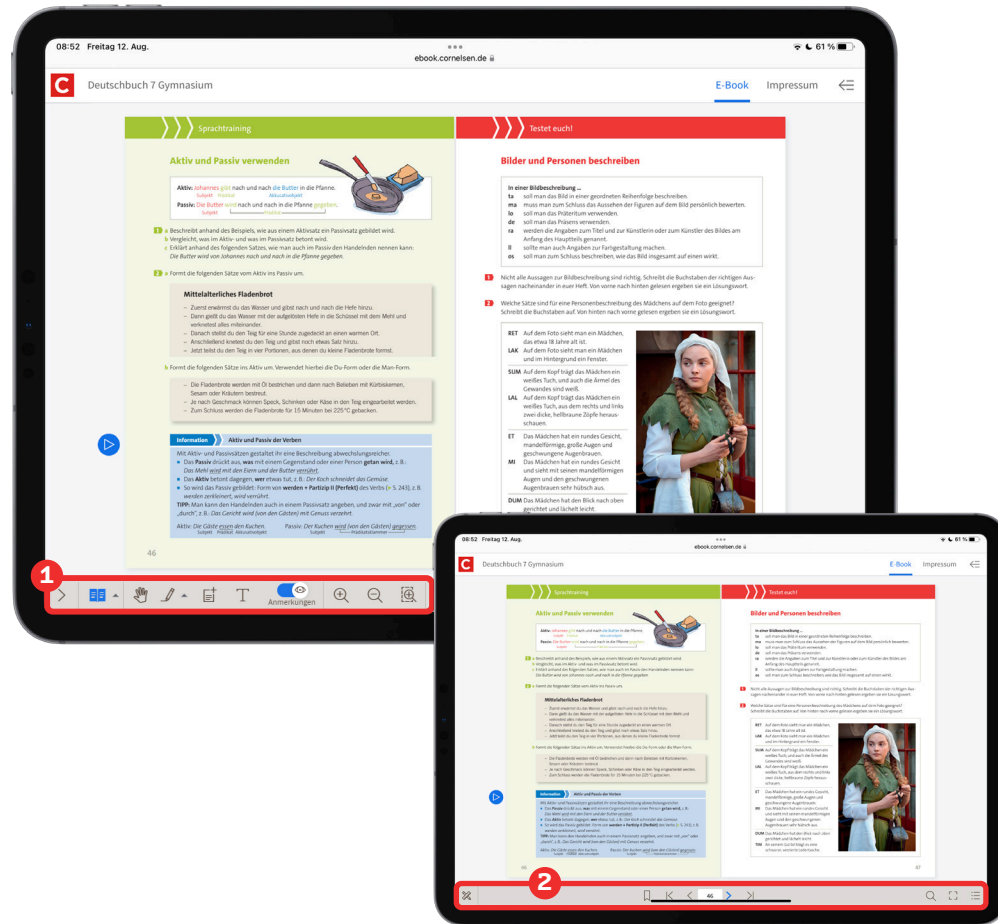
08:52 Freitag 12. Aug.
ebook.cornelsen.de
61 %

C Deutschbuch 7 Gymnasium
E-Book Impressum

Sprachtraining

Aktiv und Passiv verwenden

Aktiv: Johannes gibt nach und nach die Butter in die Pfanne.
Subjekt Prädikat Akkusativobjekt
Passiv: Die Butter wird nach und nach in die Pfanne gegeben.
Subjekt Prädikat

1 a Beschreibt anhand des Beispiels, wie aus einem Aktivsatz ein Passivsatz gebildet wird.
b Vergleicht, was im Aktiv- und im Passivsatz betont wird.
c Erklärt anhand des folgenden Satzes, wie man auch im Passiv den Handelnden nennen kann: Die Butter wird von Johannes nach und nach in die Pfanne gegeben.

2 a Formt die folgenden Sätze vom Aktiv ins Passiv um.

Mittelalterliches Fladenbrot
– Zuerst erwärmt du das Wasser und gibst nach und nach die Hefe hinzu.
– Dann gießt du das Wasser mit der aufgelösten Hefe in die Schüssel mit dem Mehl und verknetest alles miteinander.
– Danach stellst du den Teig für eine Stunde zugedeckt an einen warmen Ort.
– Anschließend knetest du den Teig und gibst noch etwas Salz hinzu.
– Jetzt teilst du den Teig in vier Portionen, aus denen du kleine Fladenbrote formst.

b Formt die folgenden Sätze ins Aktiv um. Verwendet hierbei die Du-Form oder die Man-Form.

– Die Fladenbrote werden mit Öl bestrichen und dann nach Belieben mit Kürbiskernen, Sesam oder Kräutern bestreut.
– Je nach Geschmack können Speck, Schinken oder Käse in den Teig eingearbeitet werden.
– Zum Schluss werden die Fladenbrote für 15 Minuten bei 225 °C gebacken.

Information Aktiv und Passiv der Verben
Mit Aktiv- und Passivsätzen gestaltet ihr eine Beschreibung abwechslungsreicher.
• Das Passiv drückt aus, was mit einem Gegenstand oder einer Person getan wird, z. B.: Das Mehl wird mit den Eiern und der Butter verrührt.
• Das Aktiv betont dagegen, wer etwas tut, z. B.: Der Koch schneidet das Gemüse.
• So wird das Passiv gebildet: Form von werden + Partizip II (Perfekt) des Verbs (→ S. 243), z. B. werden zerkleinert, wird verrührt.
TIPP: Man kann den Handelnden auch in einem Passivsatz angeben, und zwar mit „von“ oder „durch“, z. B.: Das Gericht wird (von den Gästen) mit Genuss verzehrt.
Aktiv: Die Gäste essen den Kuchen. Passiv: Der Kuchen wird (von den Gästen) gegessen.
Subjekt Prädikat Akkusativobjekt Subjekt Prädikatsklammer

46

Testet euch!

Bilder und Personen beschreiben

In einer Bildbeschreibung …
ta soll man das Bild in einer geordneten Reihenfolge beschreiben.
ma muss man zum Schluss das Aussehen der Figuren auf dem Bild persönlich bewerten.
lo soll man das Präteritum verwenden.
de soll man das Präsens verwenden.
ra werden die Angaben zum Titel und zur Künstlerin oder zum Künstler des Bildes am Anfang des Hauptteils genannt.
ll sollte man auch Angaben zur Farbgestaltung machen.
os soll man zum Schluss beschreiben, wie das Bild insgesamt auf einen wirkt.

1 Nicht alle Aussagen zur Bildbeschreibung sind richtig. Schreibt die Buchstaben der richtigen Aussagen nacheinander in euer Heft. Von vorne nach hinten gelesen ergeben sie ein Lösungswort.

2 Welche Sätze sind für eine Personenbeschreibung des Mädchens auf dem Foto geeignet? Schreibt die Buchstaben auf. Von hinten nach vorne gelesen ergeben sie ein Lösungswort.

RET Auf dem Foto sieht man ein Mädchen, das etwa 18 Jahre alt ist.
LAK Auf dem Foto sieht man ein Mädchen und im Hintergrund ein Fenster.
SUM Auf dem Kopf trägt das Mädchen ein weißes Tuch, und auch die Ärmel des Gewandes sind weiß.
LAL Auf dem Kopf trägt das Mädchen ein weißes Tuch, aus dem rechts und links zwei dicke, hellbraune Zöpfe herausschauen.
ET Das Mädchen hat ein rundes Gesicht, mandelförmige, große Augen und geschwungene Augenbrauen.
MI Das Mädchen hat ein rundes Gesicht und sieht mit seinen mandelförmigen Augen und den geschwungenen Augenbrauen sehr hübsch aus.
DUM Das Mädchen hat den Blick nach oben gerichtet und lächelt leicht.

1
Anmerkungen

2
46